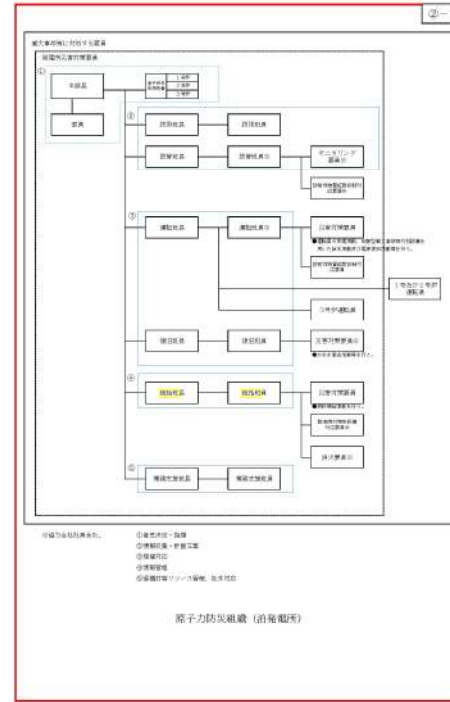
②-

重大事故等に対処する要員

原子力防災管理者

①

本部長

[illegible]

1 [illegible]
2 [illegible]
3 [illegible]

本部員

②

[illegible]

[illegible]

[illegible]

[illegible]

モニタリング要員

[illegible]

③

運転班長

運転班員

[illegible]

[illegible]

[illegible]

1号から3号炉運転員

3号炉運転員

復旧班長

復旧班員

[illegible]

④

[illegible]

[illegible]

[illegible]

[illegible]

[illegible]

⑤

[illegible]

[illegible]

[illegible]

①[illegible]
②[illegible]
③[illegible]
④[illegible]
⑤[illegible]

原子力防災組織 (泊発電所)